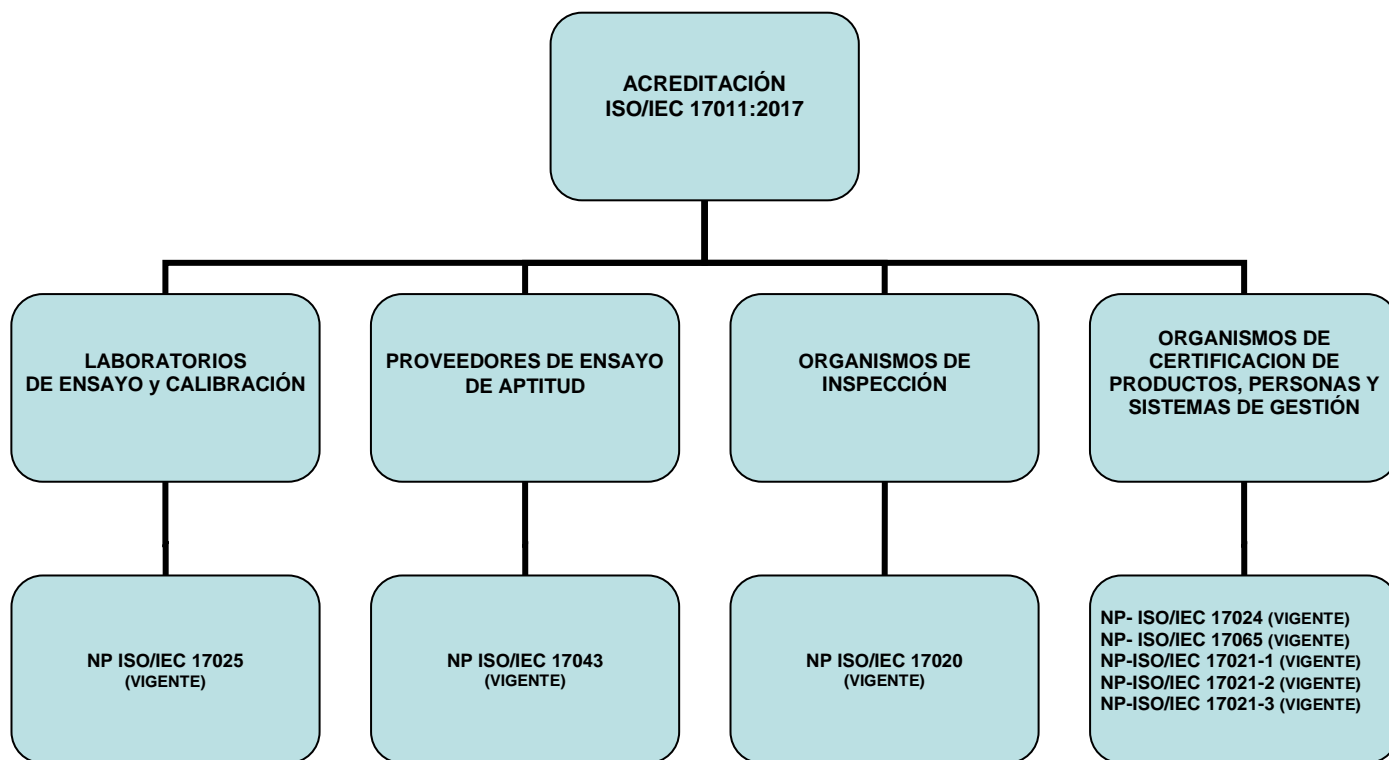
ACREDITACIÓN
ISO/IEC 17011:2017

LABORATORIOS
DE ENSAYO y CALIBRACIÓN

PROVEEDORES DE ENSAYO
DE APTITUD

ORGANISMOS DE
INSPECCIÓN

ORGANISMOS DE
CERTIFICACION DE
PRODUCTOS, PERSONAS Y
SISTEMAS DE GESTIÓN

NP ISO/IEC 17025
(VIGENTE)

NP ISO/IEC 17043
(VIGENTE)

NP ISO/IEC 17020
(VIGENTE)

NP- ISO/IEC 17024 (VIGENTE)
NP- ISO/IEC 17065 (VIGENTE)
NP-ISO/IEC 17021-1 (VIGENTE)
NP-ISO/IEC 17021-2 (VIGENTE)
NP-ISO/IEC 17021-3 (VIGENTE)